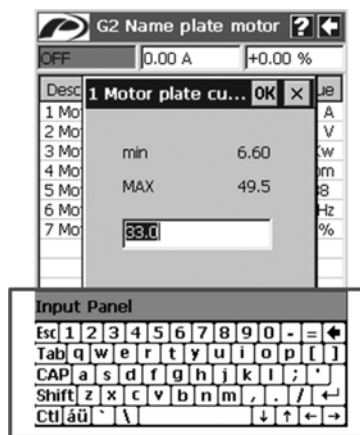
G2 Name plate motor ? ←
OFF 0.00 A +0.00 %
Desc ue
1 Mo A
2 Mo V
3 Mo Kw
4 Mo om
5 Mo i8
6 Mo Hz
7 Mo %

1 Motor plate cu... OK ×
min 6.60
MAX 49.5
33.0

Input Panel
Esc 1 2 3 4 5 6 7 8 9 0 - = ←
Tab q w e r t y u i o p [ ]
CAP a s d f g h j k l ; '
Shift z x c v b n m , . / ↵
Ctl áü ` \ ↓ ↑ ← →